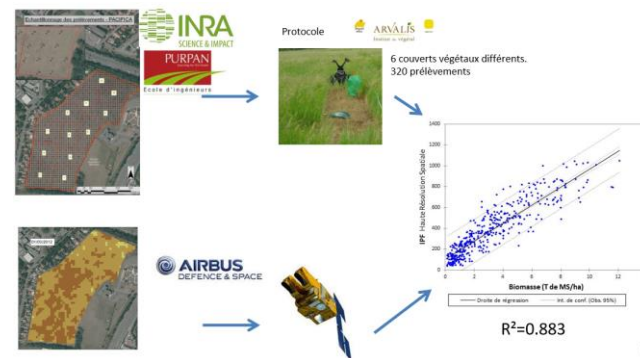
Echantillonnage des prélèvements - PACIFICA

INRA SCIENCE & IMPACT

PURPAN Ecole d'ingénieurs

Protocole

ARVALIS Institut du végétal

6 couverts végétaux différents.
320 prélèvements

AIRBUS DEFENCE & SPACE

1400
1200
1000
800
600
400
200
0

IPF Haute Résolution Spatiale

0 2 4 6 8 10 12

Biomasse (T de MS/ha)

Droite de régression — Int. de conf. (Obs. 95%)

R²=0.883